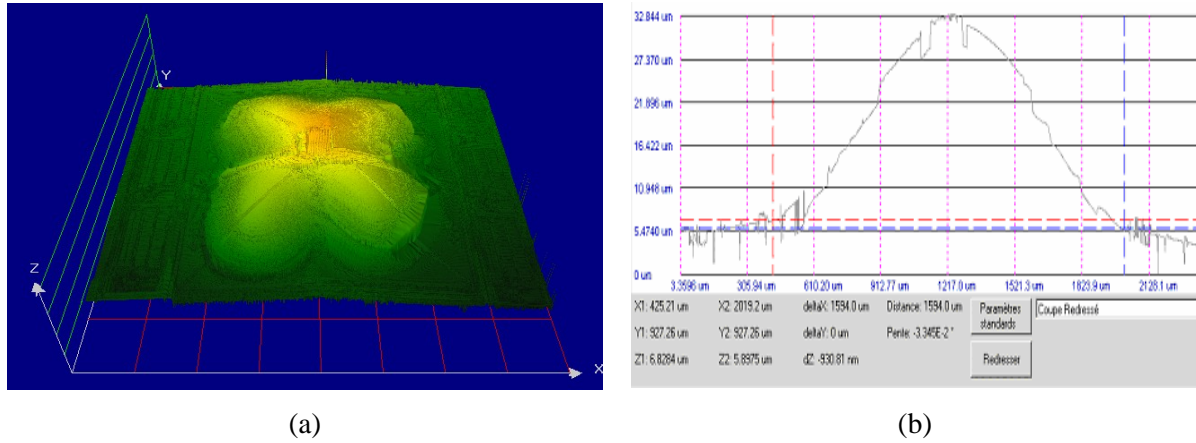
Y
Z
X

32.844 um
27.370 um
21.896 um
16.422 um
10.948 um
5.4740 um
0 um
3.3596 um
305.94 um
610.20 um
912.77 um
1217.0 um
1521.3 um
1823.9 um
2128.1 um

X1: 425.21 um
X2: 2019.2 um
deltaX: 1594.0 um
Distance: 1594.0 um
Paramètres standards
Coupe Redressé
Y1: 927.26 um
Y2: 927.26 um
deltaY: 0 um
Pente: -3.345E-2 °
Z1: 6.8284 um
Z2: 5.8975 um
dZ: -930.81 nm
Redresser

(a)
(b)